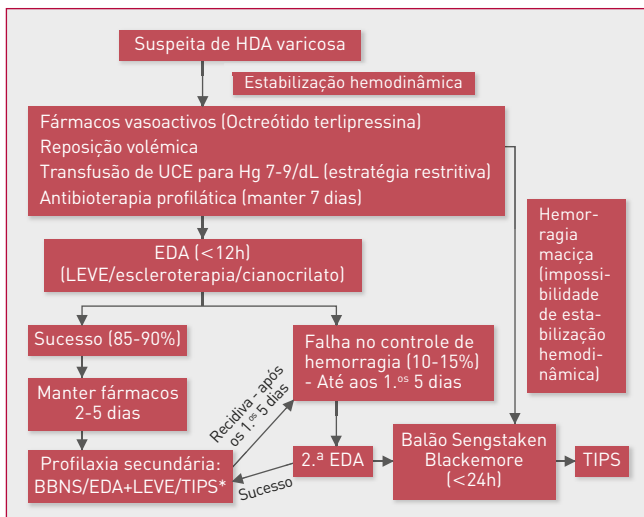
Suspeita de HDA varicosa

Estabilização hemodinâmica

Fármacos vasoactivos (Octreótido terlipressina)
Reposição volémica
Transfusão de UCE para Hg 7-9/dL (estratégia restritiva)
Antibioterapia profilática (manter 7 dias)

Hemorragia maciça (impossibilidade de estabilização hemodinâmica)

EDA (<12h)
(LEVE/escleroterapia/cianocrilato)

Sucesso (85-90%)

Falha no controle de hemorragia (10-15%)
- Até aos 1.$^{os}$ 5 dias

Manter fármacos 2-5 dias

Recidiva - após os 1.$^{os}$ 5 dias

Profilaxia secundária:
BBNS/EDA+LEVE/TIPS*

Sucesso

2.ª EDA

Balão Sengstaken Blackemore (<24h)

TIPS